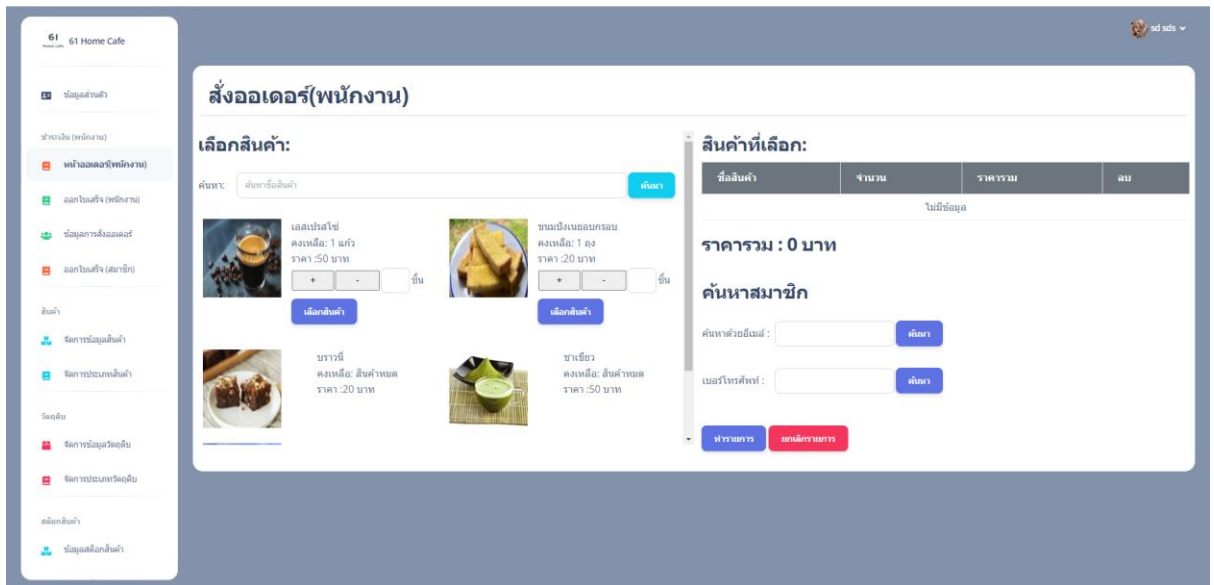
61 61 Home Cafe

ข้อมูลส่วนตัว

ชำระเงิน (พนักงาน)

หน้าออเดอร์(พนักงาน)

ออกใบเสร็จ (พนักงาน)

ข้อมูลการสั่งออเดอร์

ออกใบเสร็จ (สมาชิก)

สินค้า

จัดการข้อมูลสินค้า

จัดการประเภทสินค้า

วัตถุดิบ

จัดการข้อมูลวัตถุดิบ

จัดการประเภทวัตถุดิบ

สต็อกสินค้า

ข้อมูลสต็อกสินค้า

sd sds

สั่งออเดอร์(พนักงาน)

เลือกสินค้า:

ค้นหา: ค้นหาชื่อสินค้า ค้นหา

เอสเปรสโซ่
คงเหลือ: 1 แก้ว
ราคา :50 บาท
+ - ชิ้น
เลือกสินค้า

ขนมปังเนยอบกรอบ
คงเหลือ: 1 ถุง
ราคา :20 บาท
+ - ชิ้น
เลือกสินค้า

บราวนี่
คงเหลือ: สินค้าหมด
ราคา :20 บาท

ชาเขียว
คงเหลือ: สินค้าหมด
ราคา :50 บาท

สินค้าที่เลือก:

| ชื่อสินค้า | จำนวน | ราคารวม | ลบ |
|---|---|---|---|
| ไม่มีข้อมูล | | | |

ราคารวม : 0 บาท

ค้นหาสมาชิก

ค้นหาด้วยอีเมล์ : ค้นหา

เบอร์โทรศัพท์ : ค้นหา

ทำรายการ ยกเลิกรายการ